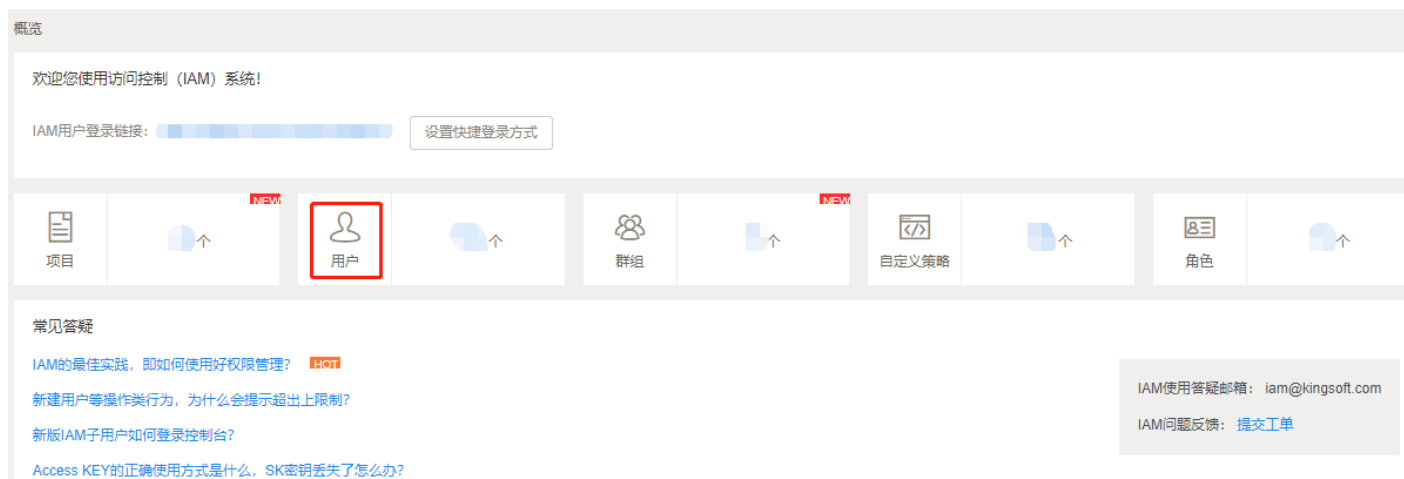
概览

欢迎您使用访问控制（IAM）系统!

IAM用户登录链接： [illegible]

设置快捷登录方式

NEW
项目 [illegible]个

用户 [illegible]个

NEW
群组 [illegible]个

自定义策略 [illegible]个

角色 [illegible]个

常见答疑

IAM的最佳实践，即如何使用好权限管理？ HOT

新建用户等操作类行为，为什么会提示超出上限制？

新版IAM子用户如何登录控制台?

Access KEY的正确使用方式是什么，SK密钥丢失了怎么办？

IAM使用答疑邮箱： iam@kingsoft.com

IAM问题反馈： 提交工单